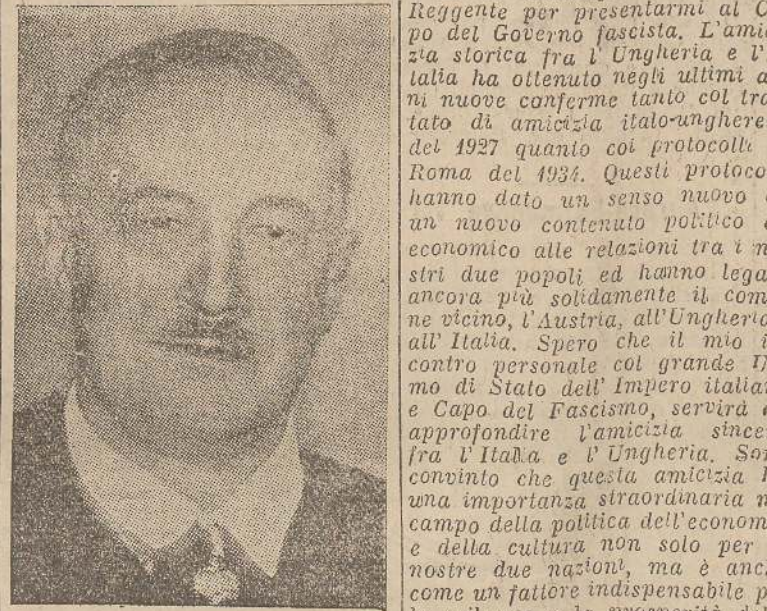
Reggente per presentarmi al C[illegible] po del Governo fascista. L'amic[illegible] zia storica fra l'Ungheria e l'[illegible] talia ha ottenuto negli ultimi a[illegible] ni nuove conferme tanto col tra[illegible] tato di amicizia italo-unghere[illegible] del 1927 quanto coi protocolli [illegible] Roma del 1934. Questi protoco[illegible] hanno dato un senso nuovo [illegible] un nuovo contenuto politico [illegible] economico alle relazioni tra i n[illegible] stri due popoli ed hanno lega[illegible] ancora più solidamente il com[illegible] ne vicino, l'Austria, all'Ungheria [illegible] all'Italia. Spero che il mio i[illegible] contro personale col grande U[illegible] mo di Stato dell'Impero italia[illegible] e Capo del Fascismo, servirà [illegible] approfondire l'amicizia since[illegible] fra l'Italia e l'Ungheria. So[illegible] convinto che questa amicizia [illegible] una importanza straordinaria n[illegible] campo della politica dell'econom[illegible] e della cultura non solo per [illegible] nostre due nazioni, ma è anc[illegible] come un fattore indispensabile p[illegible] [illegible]